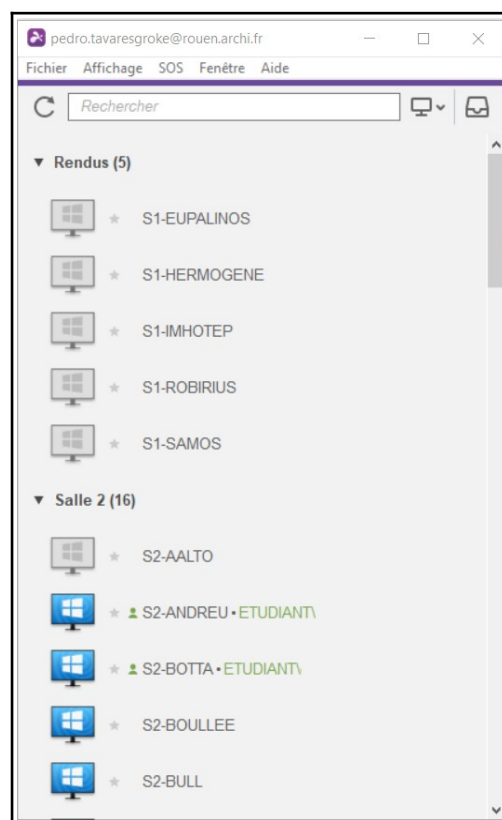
pedro.tavaresgroke@rouen.archi.fr

Fichier Affichage SOS Fenêtre Aide

Rechercher

▼ Rendus (5)

S1-EUPALINOS

S1-HERMOGENE

S1-IMHOTEP

S1-ROBIRIUS

S1-SAMOS

▼ Salle 2 (16)

S2-AALTO

S2-ANDREU • ETUDIANT\

S2-BOTTA • ETUDIANT\

S2-BOULLEE

S2-BULL